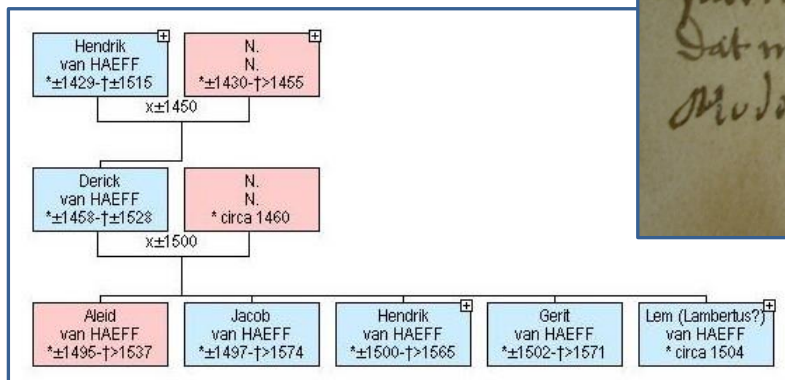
Hendrik
van HAEFF
*±1429-†±1515

N.
N.
*±1430-†>1455

x±1450

Derick
van HAEFF
*±1458-†±1528

N.
N.
* circa 1460

x±1500

Aleid
van HAEFF
*±1495-†>1537

Jacob
van HAEFF
*±1497-†>1574

Hendrik
van HAEFF
*±1500-†>1565

Gerit
van HAEFF
*±1502-†>1571

Lem (Lambertus?)
van HAEFF
* circa 1504

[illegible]
Dat m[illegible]
Mod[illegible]